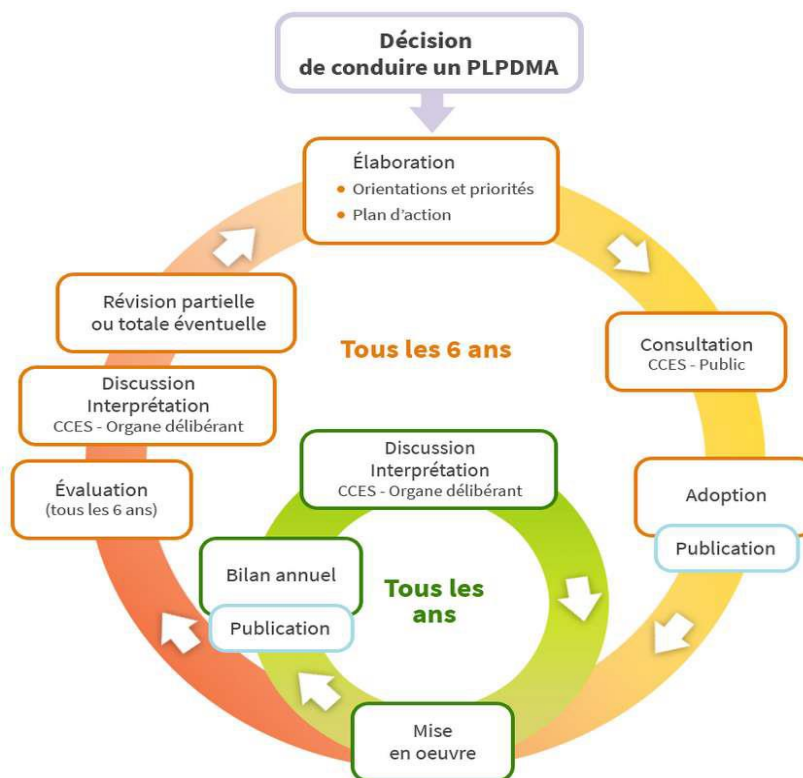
Décision
de conduire un PLPDMA

Élaboration
• Orientations et priorités
• Plan d'action

Consultation
CCES - Public

Adoption

Publication

Tous les 6 ans

Révision partielle
ou totale éventuelle

Discussion
Interprétation
CCES - Organe délibérant

Évaluation
(tous les 6 ans)

Discussion
Interprétation
CCES - Organe délibérant

Tous les
ans

Bilan annuel

Publication

Mise
en oeuvre